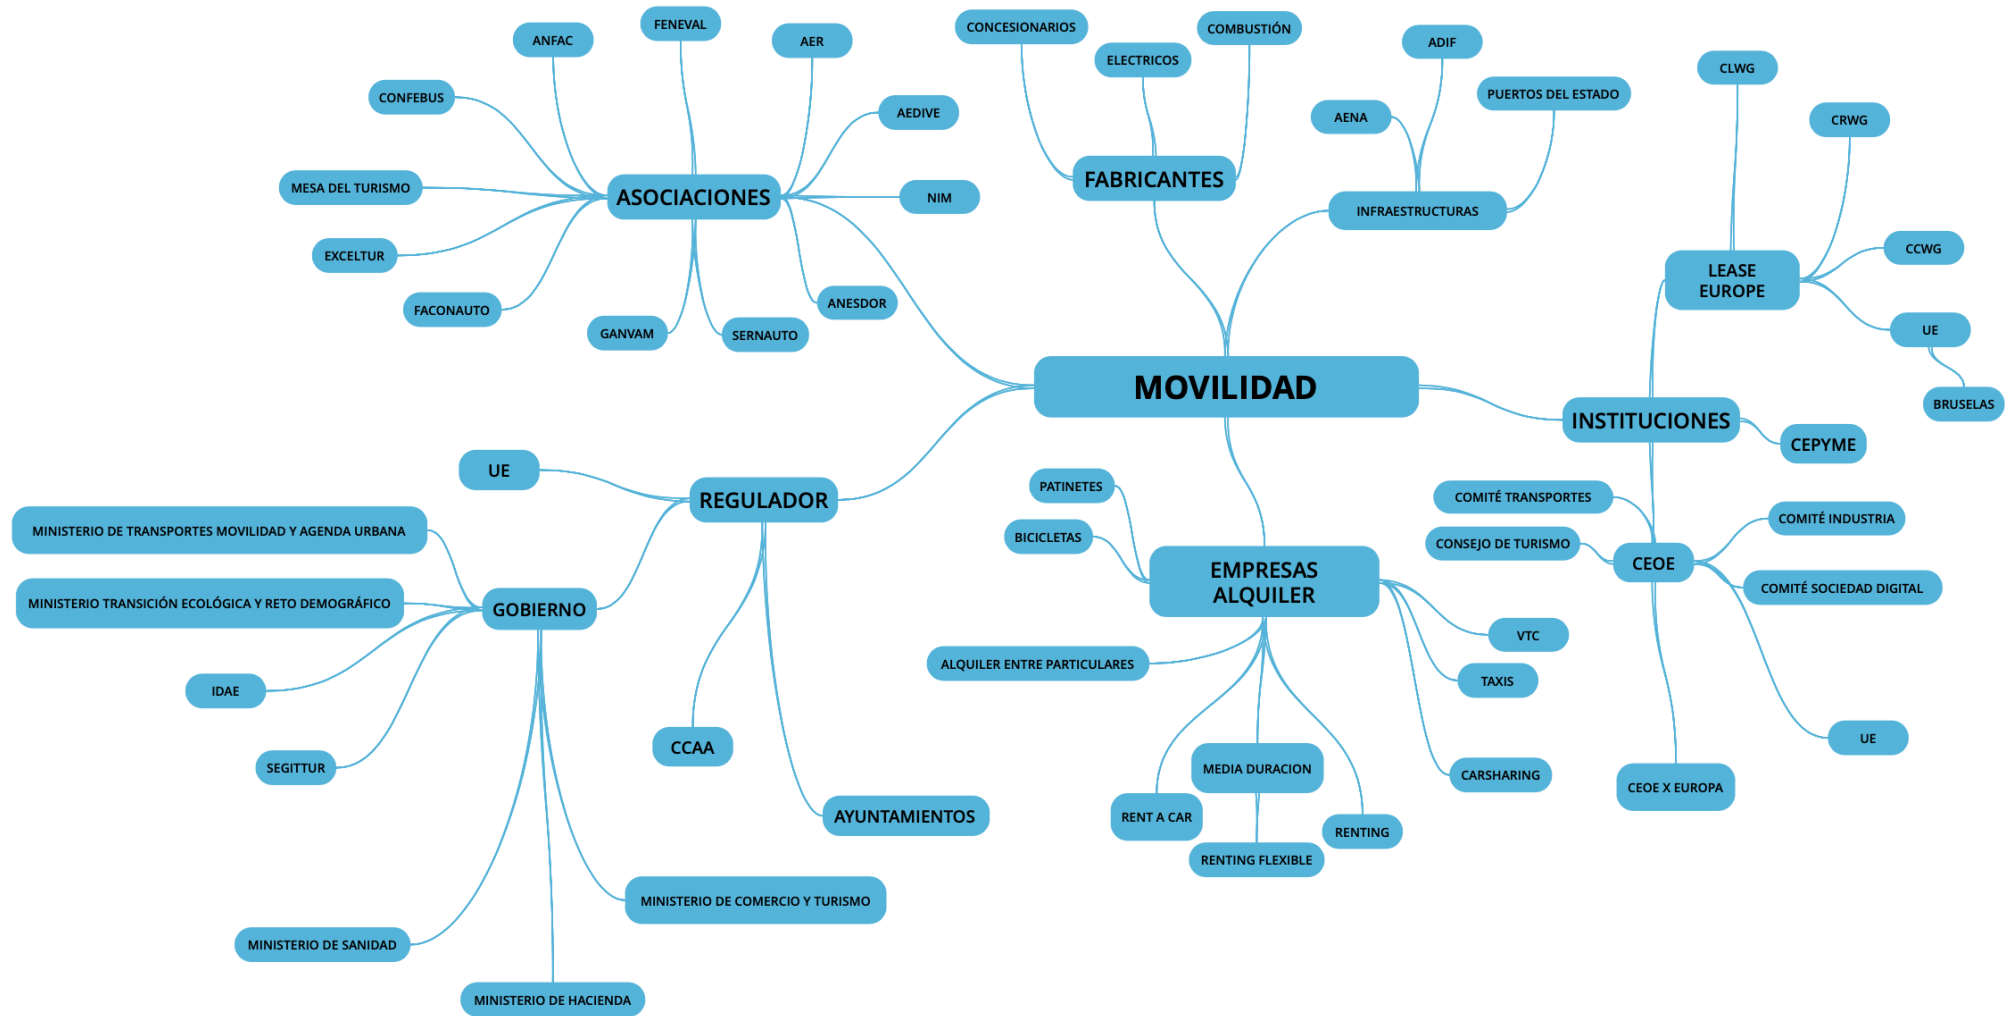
MOVILIDAD

ASOCIACIONES

ANFAC

FENEVAL

AER

CONFEBUS

AEDIVE

MESA DEL TURISMO

NIM

EXCELTUR

FACONAUTO

GANVAM

SERNAUTO

ANESDOR

FABRICANTES

CONCESIONARIOS

ELECTRICOS

COMBUSTIÓN

INFRAESTRUCTURAS

ADIF

AENA

PUERTOS DEL ESTADO

INSTITUCIONES

LEASE EUROPE

CLWG

CRWG

CCWG

UE

BRUSELAS

CEPYME

CEOE

COMITÉ TRANSPORTES

CONSEJO DE TURISMO

COMITÉ INDUSTRIA

COMITÉ SOCIEDAD DIGITAL

UE

CEOE X EUROPA

REGULADOR

UE

GOBIERNO

MINISTERIO DE TRANSPORTES MOVILIDAD Y AGENDA URBANA

MINISTERIO TRANSICIÓN ECOLÓGICA Y RETO DEMOGRÁFICO

IDAE

SEGITTUR

MINISTERIO DE SANIDAD

MINISTERIO DE HACIENDA

MINISTERIO DE COMERCIO Y TURISMO

CCAA

AYUNTAMIENTOS

EMPRESAS ALQUILER

PATINETES

BICICLETAS

ALQUILER ENTRE PARTICULARES

VTC

TAXIS

CARSHARING

MEDIA DURACION

RENT A CAR

RENTING

RENTING FLEXIBLE